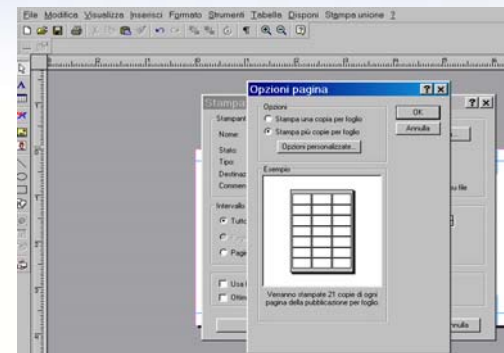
File Modifica Visualizza Inserisci Formato Strumenti Tabella Disponi Stampa unione ?

Stampa

Stampant

Nome

Stato

Tipo

Destinaz

Commen

Intervallo

Tutto

Pagi

Usa

Otten

su file

nulla

?
X

Opzioni pagina

?
X

Opzioni

Stampa una copia per foglio

Stampa più copie per foglio

Opzioni personalizzate...

OK

Annulla

Esempio

Verranno stampate 21 copie di ogni pagina della pubblicazione per foglio